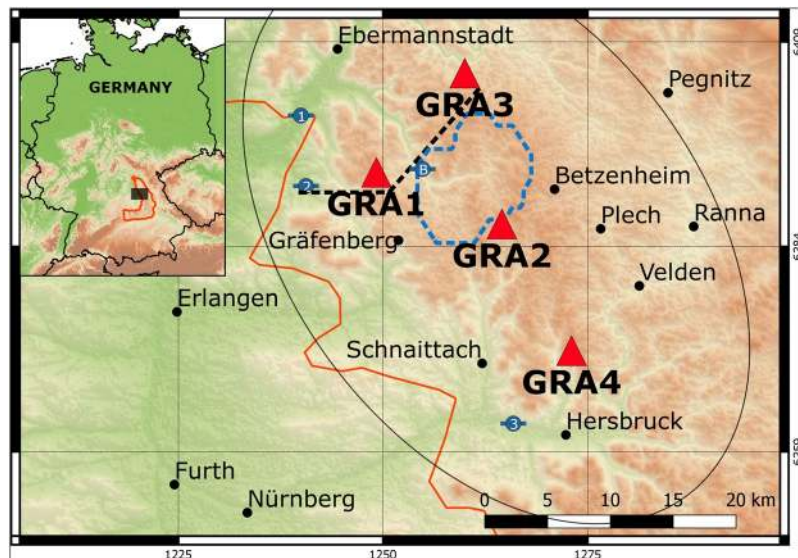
GERMANY

Ebermannstadt

Pegnitz

GRA3

1

B

2

GRA1

Betzenheim

Plech

Ranna

Gräfenberg

GRA2

Velden

Erlangen

Schnaittach

GRA4

3

Hersbruck

Furth

Nürnberg

0 5 10 15 20 km

1225 1250 1275

5400

5375

5350